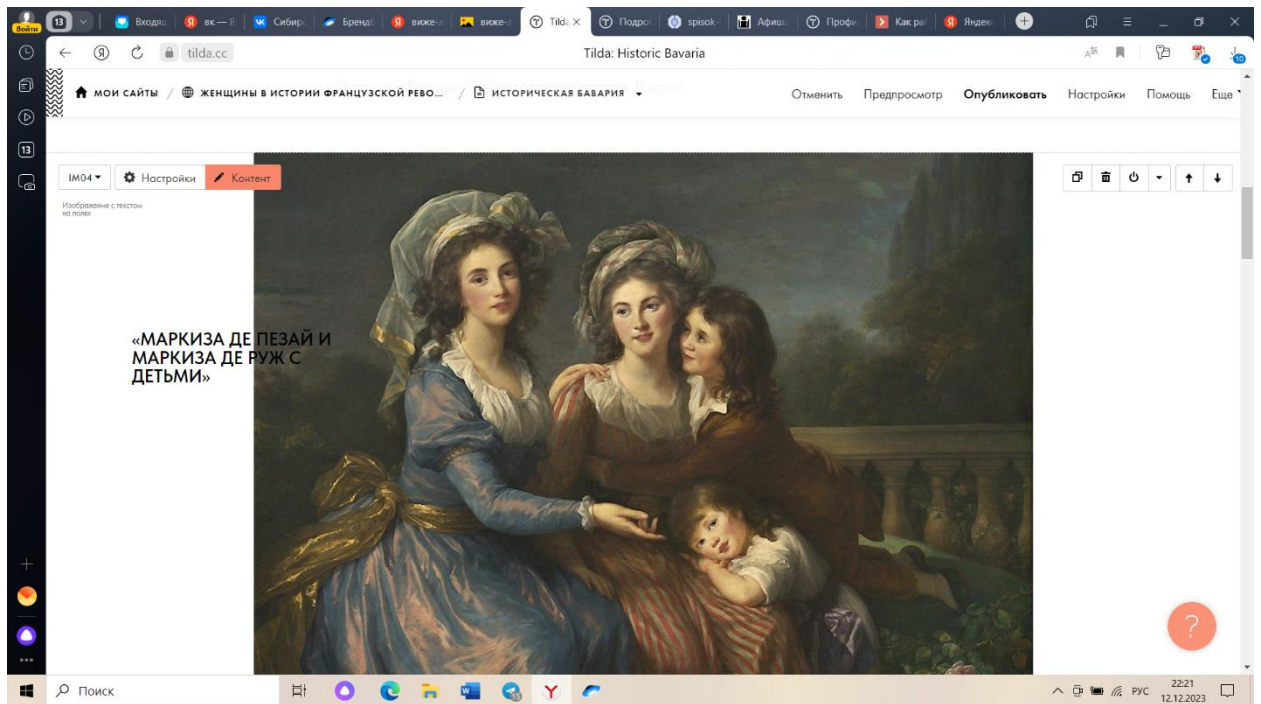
Войти 13 Входящ вк — Я Сибирс Бренд виже-л виже-л Tilda × Подро spisok Афиш Профи Как ра Яндекс

tilda.cc Tilda: Historic Bavaria

13

МОИ САЙТЫ / ЖЕНЩИНЫ В ИСТОРИИ ФРАНЦУЗСКОЙ РЕВО... / ИСТОРИЧЕСКАЯ БАВАРИЯ

Отменить Предпросмотр Опубликовать Настройки Помощь Еще

IM04 Настройки Контент

Изображение с текстом на полях

«МАРКИЗА ДЕ ПЕЗАЙ И МАРКИЗА ДЕ РУЖ С ДЕТЬМИ»

?

Поиск

РУС 22:21 12.12.2023